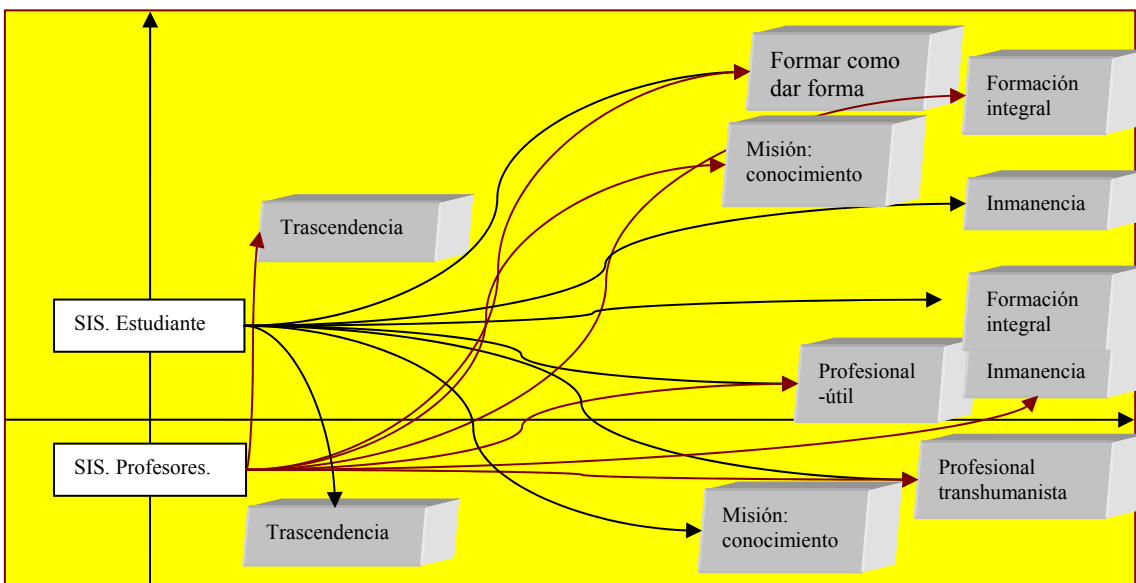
Formar como dar forma

Formación integral

Misión: conocimiento

Trascendencia

Inmanencia

SIS. Estudiante

Formación integral

Profesional -útil

Inmanencia

SIS. Profesores.

Profesional transhumanista

Trascendencia

Misión: conocimiento